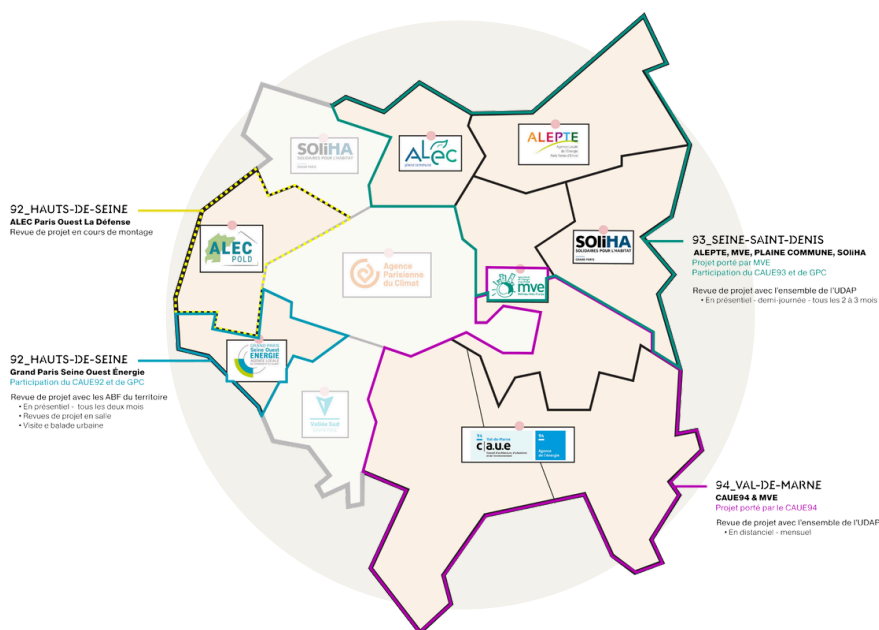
92_HAUTS-DE-SEINE
ALEC Paris Ouest La Défense
Revue de projet en cours de montage

92_HAUTS-DE-SEINE
Grand Paris Seine Ouest Énergie
Participation du CAUE92 et de GPC

Revue de projet avec les ABF du territoire
• En présentiel - tous les deux mois
• Revues de projet en salle
• Visite e balade urbaine

93_SEINE-SAINT-DENIS
ALEPTE, MVE, PLAINE COMMUNE, SOliHA
Projet porté par MVE
Participation du CAUE93 et de GPC

Revue de projet avec l'ensemble de l'UDAP
• En présentiel - demi-journée - tous les 2 à 3 mois

94_VAL-DE-MARNE
CAUE94 & MVE
Projet porté par le CAUE94

Revue de projet avec l'ensemble de l'UDAP
• En distanciel - mensuel

SOliHA
SOLIDAIRES POUR L'HABITAT

ALEC

ALEPTE

SOliHA
SOLIDAIRES POUR L'HABITAT

ALEC
POLD

Agence Parisienne du Climat

mve

GRAND PARIS Seine Ouest ÉNERGIE

Vallée Sud

Val-de-Marne
c.a.u.e
94
Agence de l'énergie